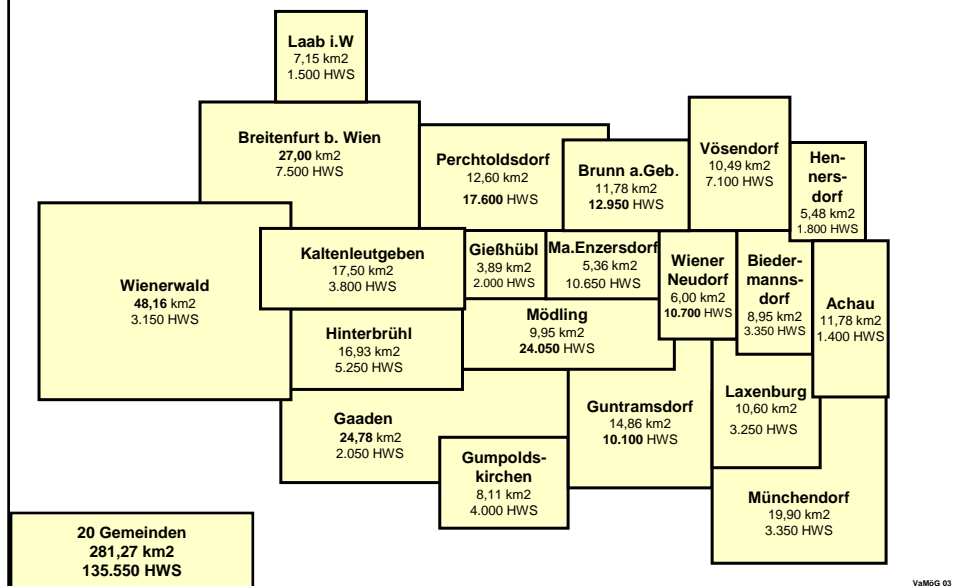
Laab i.W
7,15 km2
1.500 HWS

Breitenfurt b. Wien
27,00 km2
7.500 HWS

Perchtoldsdorf
12,60 km2
17.600 HWS

Brunn a.Geb.
11,78 km2
12.950 HWS

Vösendorf
10,49 km2
7.100 HWS

Hennersdorf
5,48 km2
1.800 HWS

Wienerwald
48,16 km2
3.150 HWS

Kaltenleutgeben
17,50 km2
3.800 HWS

Gießhübl
3,89 km2
2.000 HWS

Ma.Enzersdorf
5,36 km2
10.650 HWS

Wiener Neudorf
6,00 km2
10.700 HWS

Biedermannsdorf
8,95 km2
3.350 HWS

Achau
11,78 km2
1.400 HWS

Hinterbrühl
16,93 km2
5.250 HWS

Mödling
9,95 km2
24.050 HWS

Gaaden
24,78 km2
2.050 HWS

Guntramsdorf
14,86 km2
10.100 HWS

Laxenburg
10,60 km2
3.250 HWS

Gumpoldskirchen
8,11 km2
4.000 HWS

Münchendorf
19,90 km2
3.350 HWS

20 Gemeinden
281,27 km2
135.550 HWS

VaMöG 03